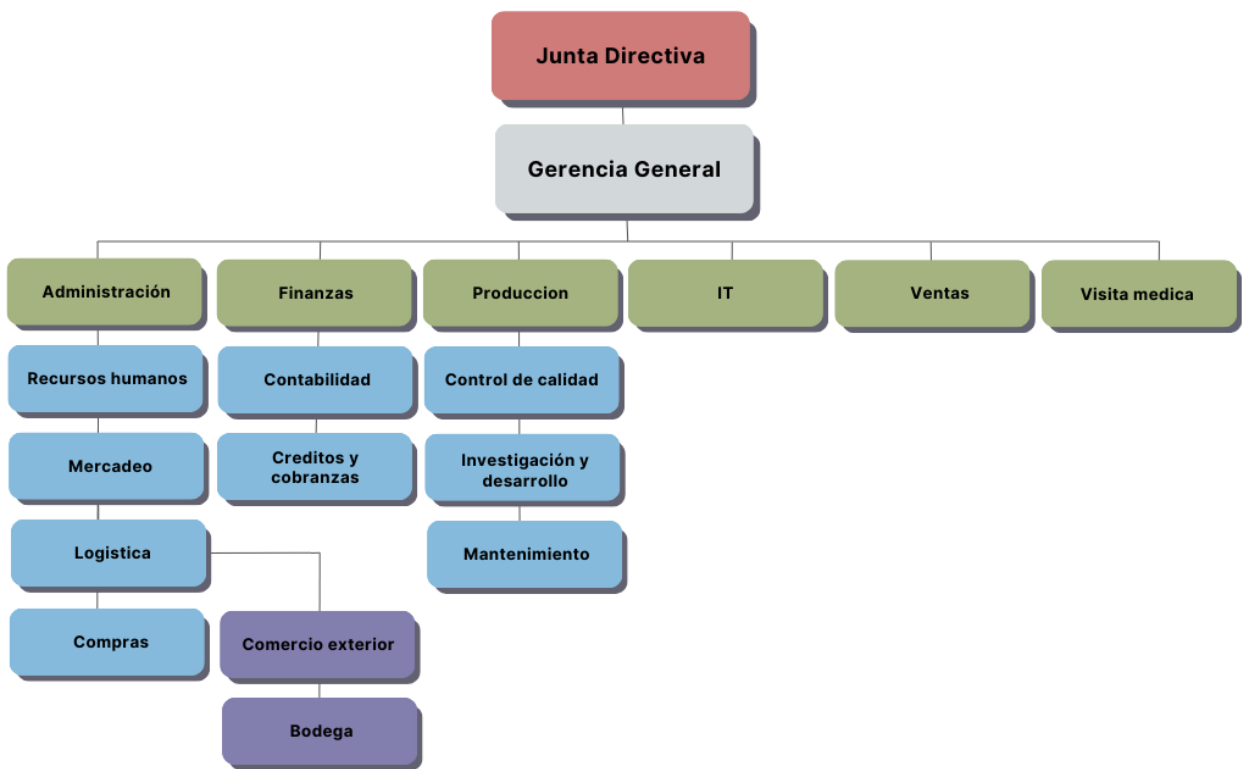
Junta Directiva

Gerencia General

Administración

Recursos humanos

Mercadeo

Logistica

Compras

Comercio exterior

Bodega

Finanzas

Contabilidad

Creditos y cobranzas

Produccion

Control de calidad

Investigación y desarrollo

Mantenimiento

IT

Ventas

Visita medica